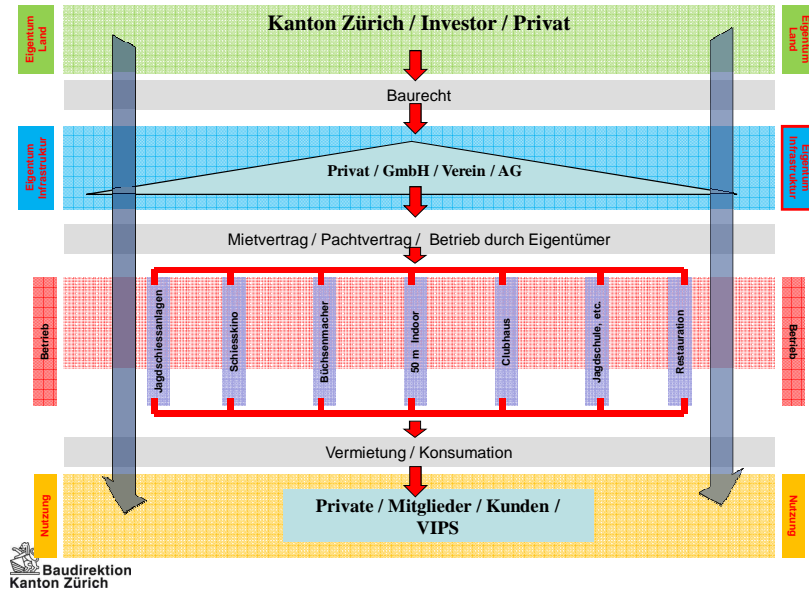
Eigentum Land

Kanton Zürich / Investor / Privat

Eigentum Land

Baurecht

Eigentum Infrastruktur

Privat / GmbH / Verein / AG

Eigentum Infrastruktur

Mietvertrag / Pachtvertrag / Betrieb durch Eigentümer

Betrieb

Jagdschiessanlagen

Schiesskino

Büchsenmacher

50 m Indoor

Clubhaus

Jagdschule, etc.

Restauration

Betrieb

Vermietung / Konsumation

Nutzung

Private / Mitglieder / Kunden / VIPS

Nutzung

Baudirektion Kanton Zürich